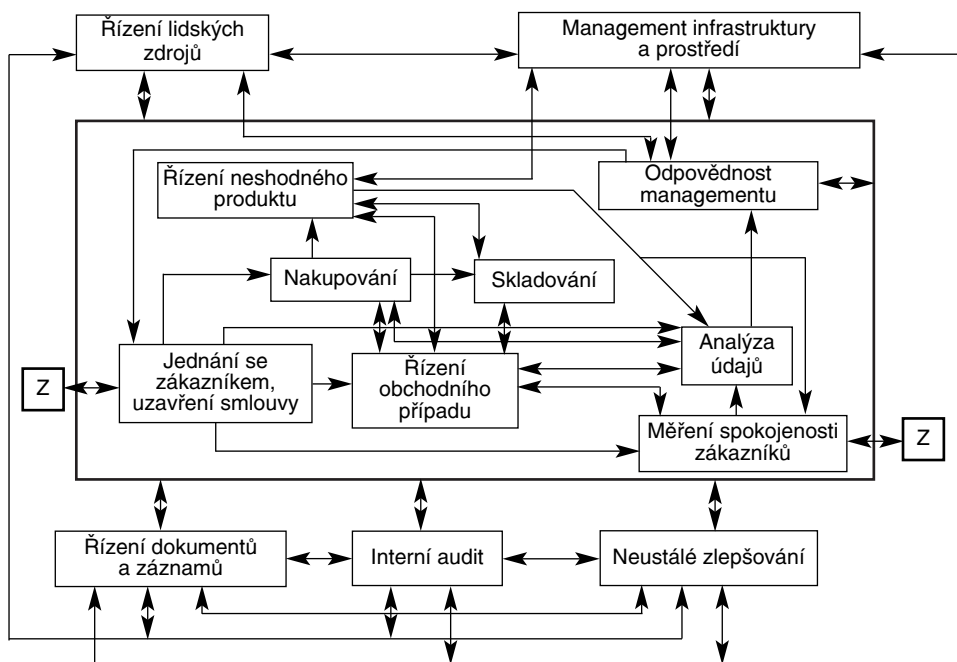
Řízení lidských zdrojů

Management infrastruktury a prostředí

Řízení neshodného produktu

Odpovědnost managementu

Nakupování

Skladování

Analýza údajů

Jednání se zákazníkem, uzavření smlouvy

Řízení obchodního případu

Z

Měření spokojenosti zákazníků

Z

Řízení dokumentů a záznamů

Interní audit

Neustálé zlepšování